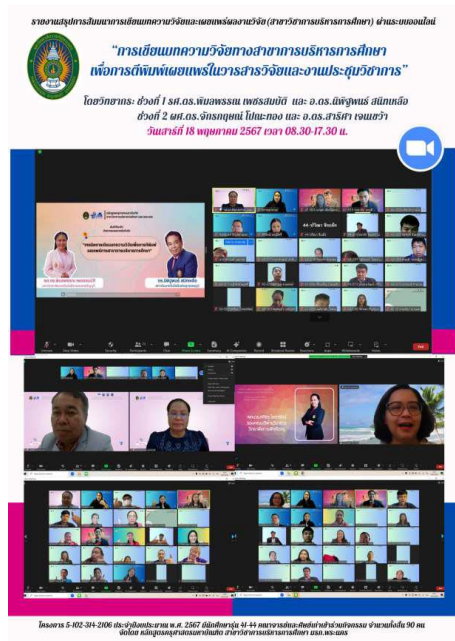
รายงานสรุปการสัมมนาการเขียนบทความวิจัยและเผยแพร่ผลงานวิจัย (สาขาวิชาการบริหารการศึกษา) ผ่านระบบออนไลน์

"การเขียนบทความวิจัยทางสาขาการบริหารการศึกษา เพื่อการตีพิมพ์เผยแพร่ในวารสารวิจัยและงานประชุมวิชาการ"

โดยวิทยากร: ช่วงที่ 1 รศ.ดร.พิมพพรรณ เพชรสมบัติ และ อ.ดร.นิพัฐพนธ์ สนิทเหลือ
ช่วงที่ 2 ผศ.ดร.จักรกฤษณ์ โปณะทอง และ อ.ดร.สาริศา เจนเขว้า
วันเสาร์ที่ 18 พฤษภาคม 2567 เวลา 08.30-17.30 น.

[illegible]

โครงการ 5-102-314-2106 ประจำปีงบประมาณ พ.ศ. 2567 มีนักศึกษารุ่น 41-44 และอาจารย์และศิษย์เก่าเข้าร่วมกิจกรรม จำนวนทั้งสิ้น 90 คน จัดโดย หลักสูตรครุศาสตรมหาบัณฑิต สาขาวิชาการบริหารการศึกษา มรภ.พระนคร